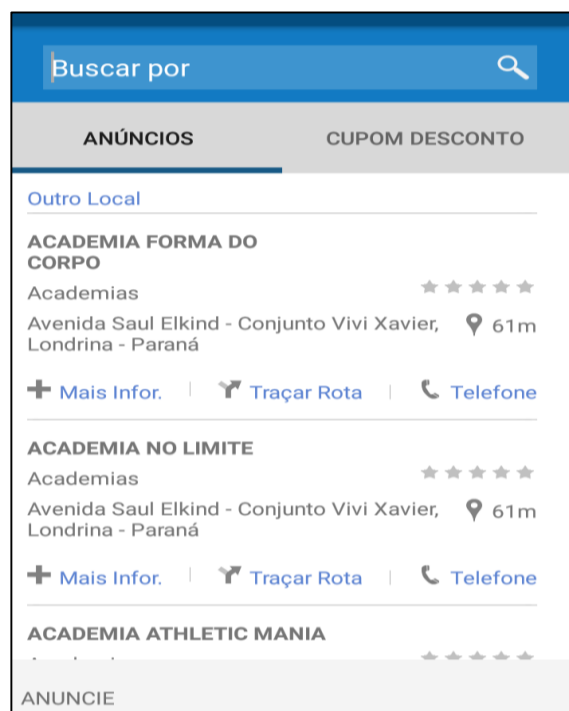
Buscar por

ANÚNCIOS

CUPOM DESCONTO

Outro Local

ACADEMIA FORMA DO CORPO

Academias

Avenida Saul Elkind - Conjunto Vivi Xavier, Londrina - Paraná

61m

Mais Infor. | Traçar Rota | Telefone

ACADEMIA NO LIMITE

Academias

Avenida Saul Elkind - Conjunto Vivi Xavier, Londrina - Paraná

61m

Mais Infor. | Traçar Rota | Telefone

ACADEMIA ATHLETIC MANIA

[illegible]

ANUNCIE